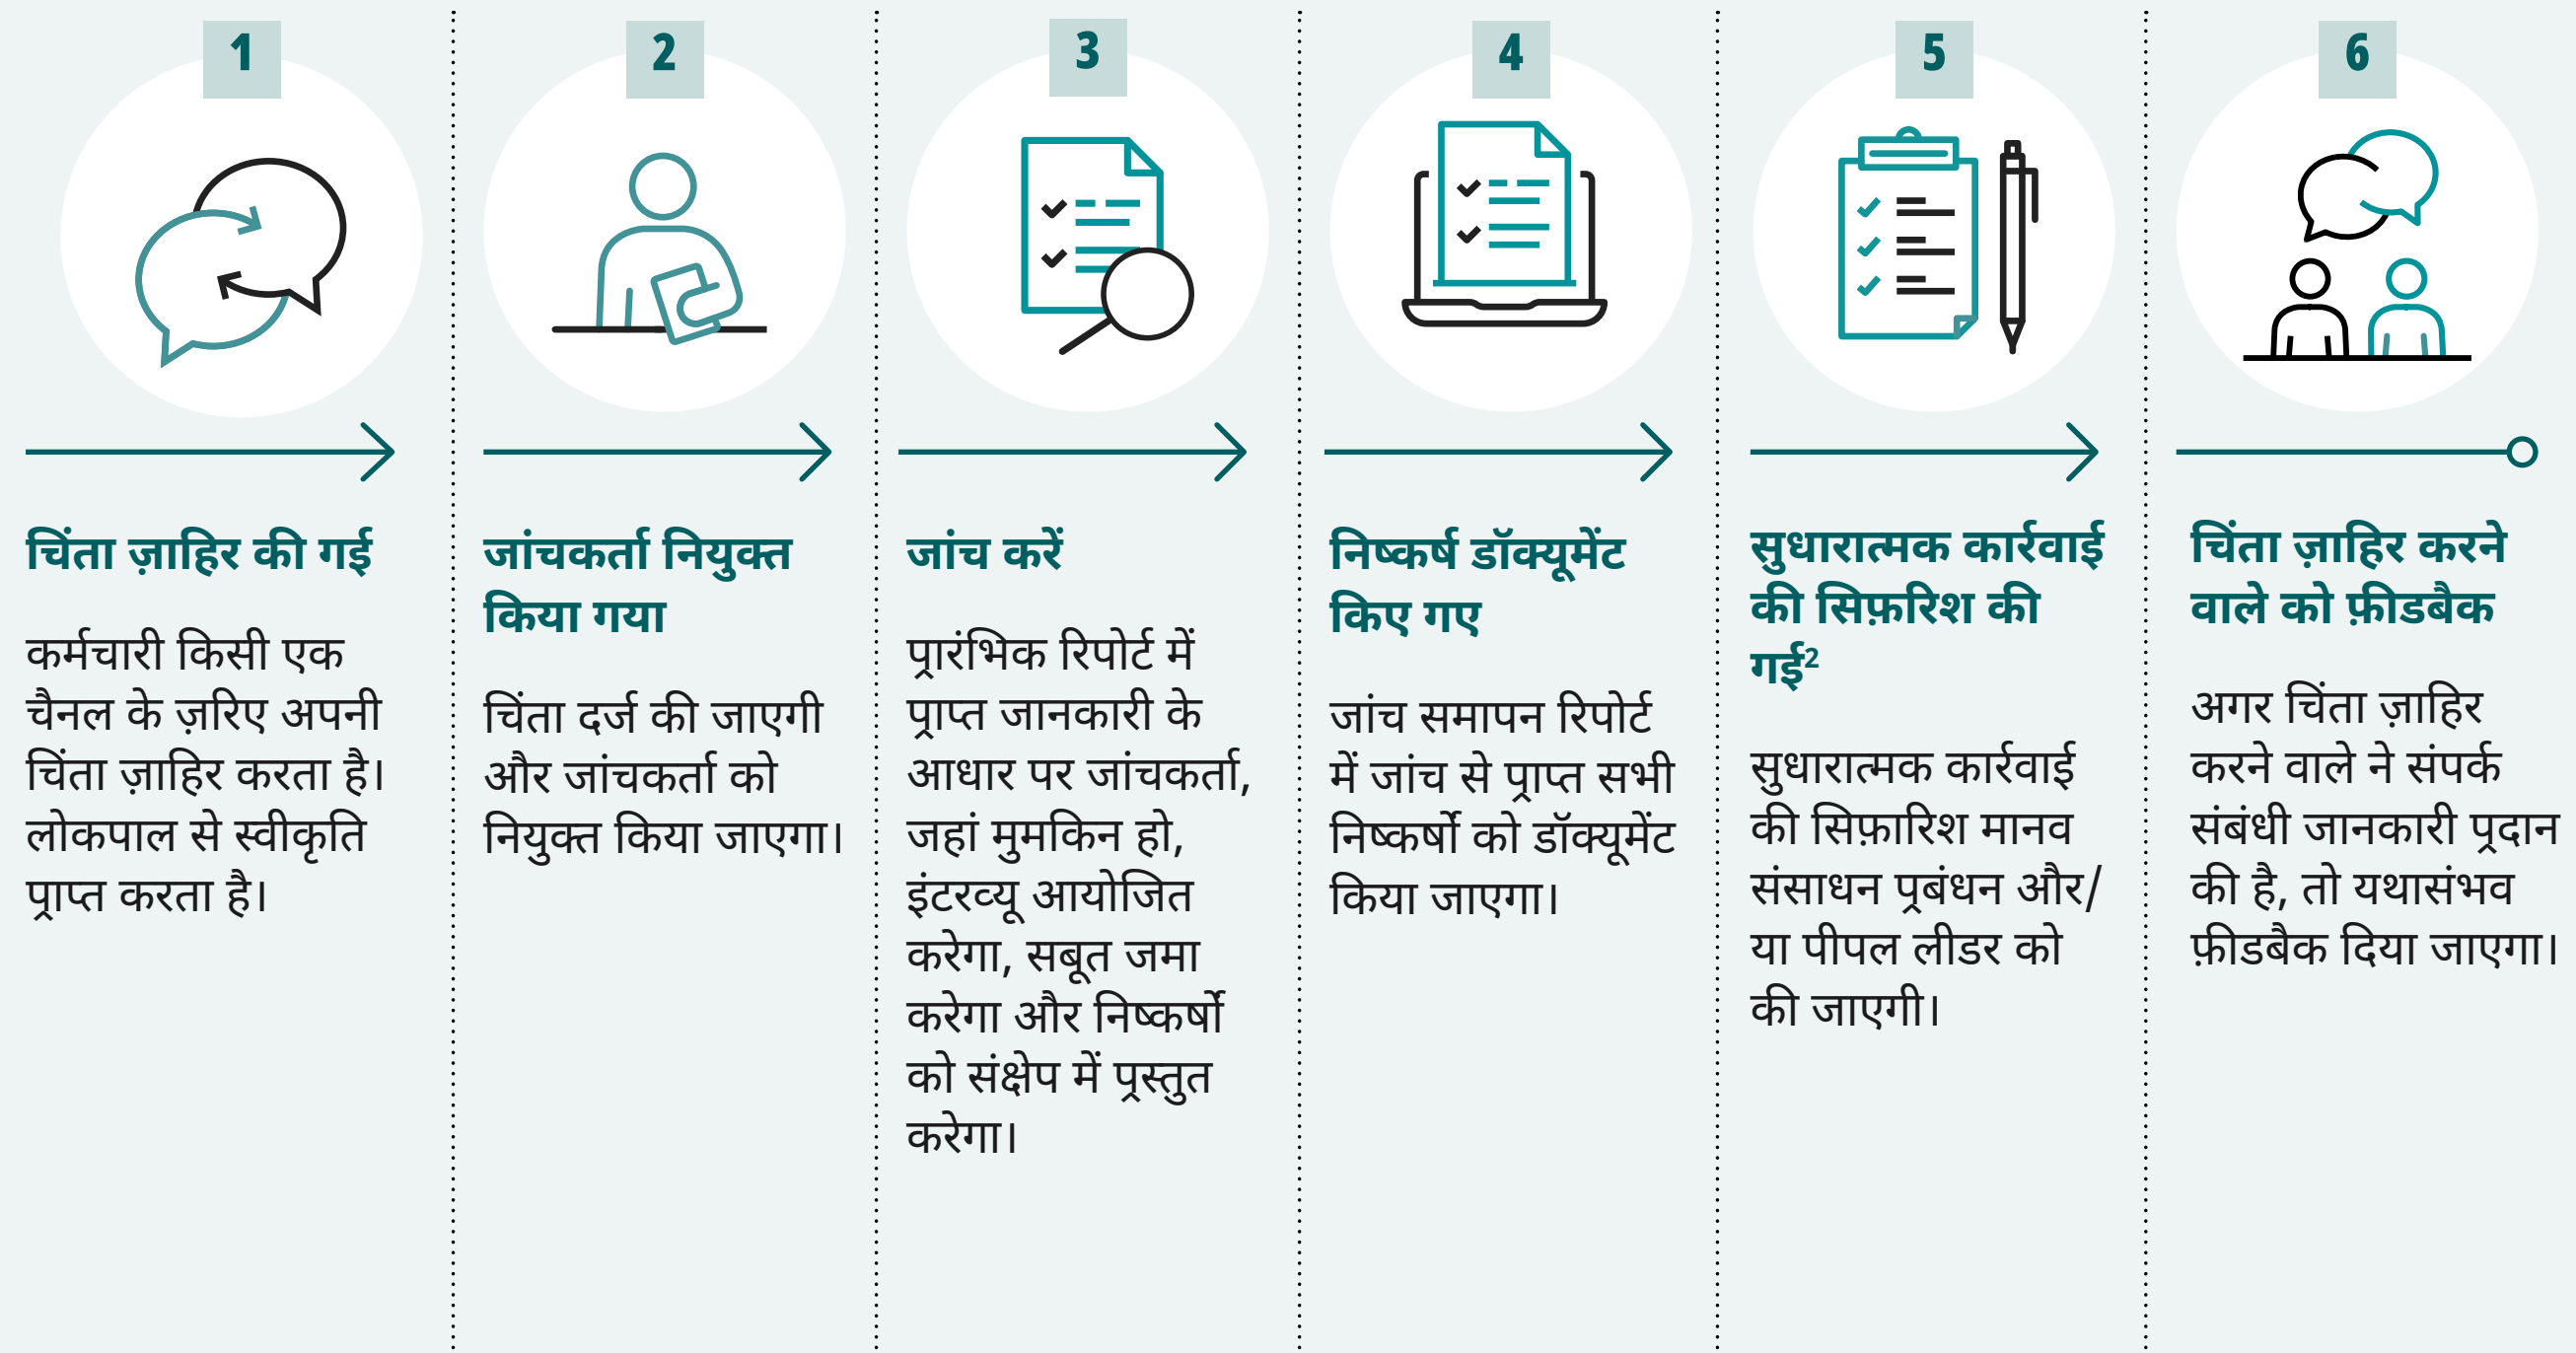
1

चिंता ज़ाहिर की गई

कर्मचारी किसी एक चैनल के ज़रिए अपनी चिंता ज़ाहिर करता है। लोकपाल से स्वीकृति प्राप्त करता है।

2

जांचकर्ता नियुक्त किया गया

चिंता दर्ज की जाएगी और जांचकर्ता को नियुक्त किया जाएगा।

3

जांच करें

प्रारंभिक रिपोर्ट में प्राप्त जानकारी के आधार पर जांचकर्ता, जहां मुमकिन हो, इंटरव्यू आयोजित करेगा, सबूत जमा करेगा और निष्कर्षों को संक्षेप में प्रस्तुत करेगा।

4

निष्कर्ष डॉक्यूमेंट किए गए

जांच समापन रिपोर्ट में जांच से प्राप्त सभी निष्कर्षों को डॉक्यूमेंट किया जाएगा।

5

सुधारात्मक कार्रवाई की सिफ़रिश की गई$^2$

सुधारात्मक कार्रवाई की सिफ़ारिश मानव संसाधन प्रबंधन और/या पीपल लीडर को की जाएगी।

6

चिंता ज़ाहिर करने वाले को फ़ीडबैक

अगर चिंता ज़ाहिर करने वाले ने संपर्क संबंधी जानकारी प्रदान की है, तो यथासंभव फ़ीडबैक दिया जाएगा।